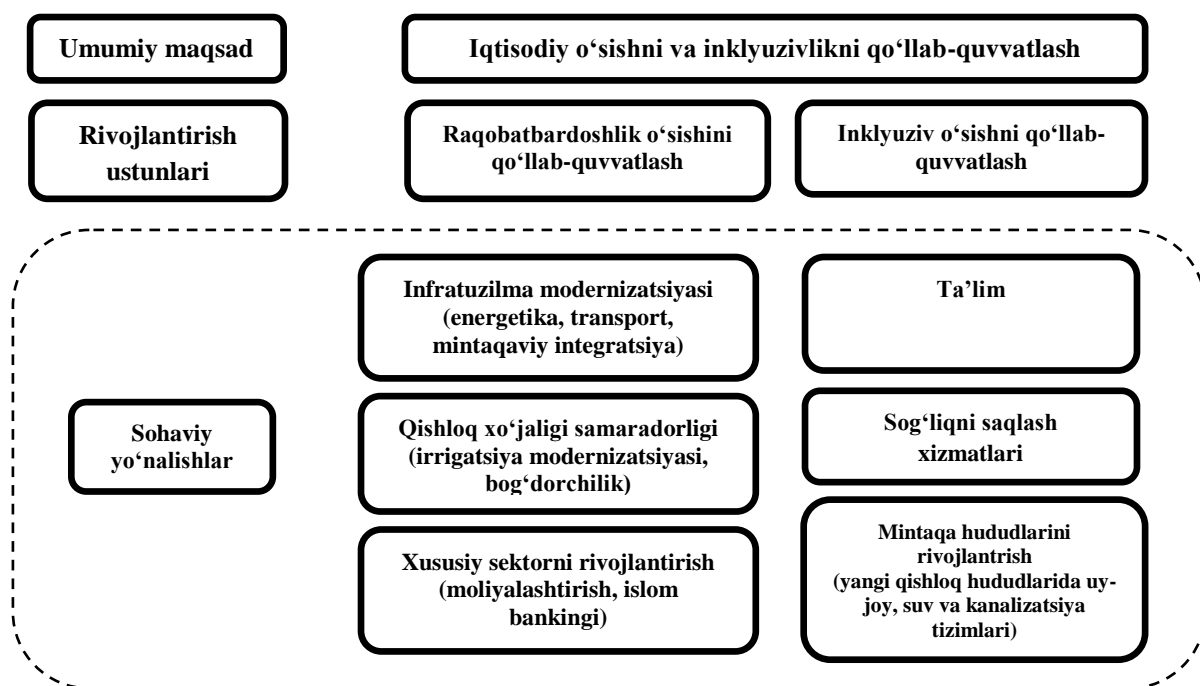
Umumiy maqsad

Iqtisodiy o‘sishni va inklyuzivlikni qo‘llab-quvvatlash

Rivojlantirish ustunlari

Raqobatbardoshlik o‘sishini qo‘llab-quvvatlash

Inklyuziv o‘sishni qo‘llab-quvvatlash

Sohaviy yo‘nalishlar

Infratuzilma modernizatsiyasi (energetika, transport, mintaqaviy integratsiya)

Qishloq xo‘jaligi samaradorligi (irrigatsiya modernizatsiyasi, bog‘dorchilik)

Xususiy sektorni rivojlantirish (moliyalashtirish, islom bankingi)

Ta’lim

Sog‘liqni saqlash xizmatlari

Mintaqa hududlarini rivojlantrish (yangi qishloq hududlarida uy-joy, suv va kanalizatsiya tizimlari)